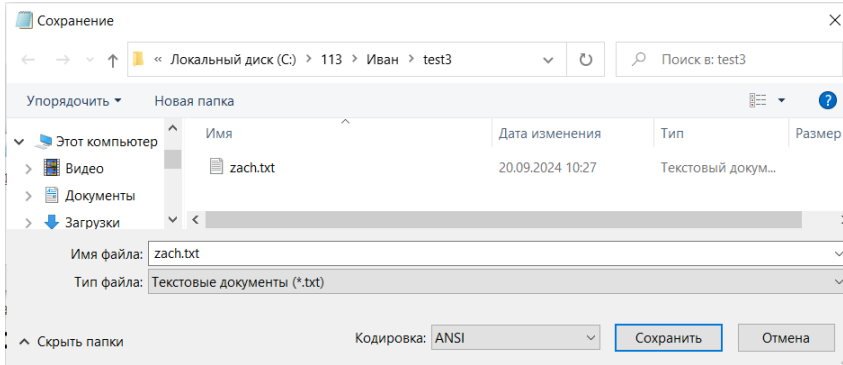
Сохранение

« Локальный диск (C:) › 113 › Иван › test3

Поиск в: test3

Упорядочить ▾ Новая папка

Этот компьютер
Видео
Документы
Загрузки

| Имя | Дата изменения | Тип | Размер |
|---|---|---|---|
| zach.txt | 20.09.2024 10:27 | Текстовый докум... | |

Имя файла: zach.txt
Тип файла: Текстовые документы (*.txt)

Скрыть папки

Кодировка: ANSI

Сохранить
Отмена